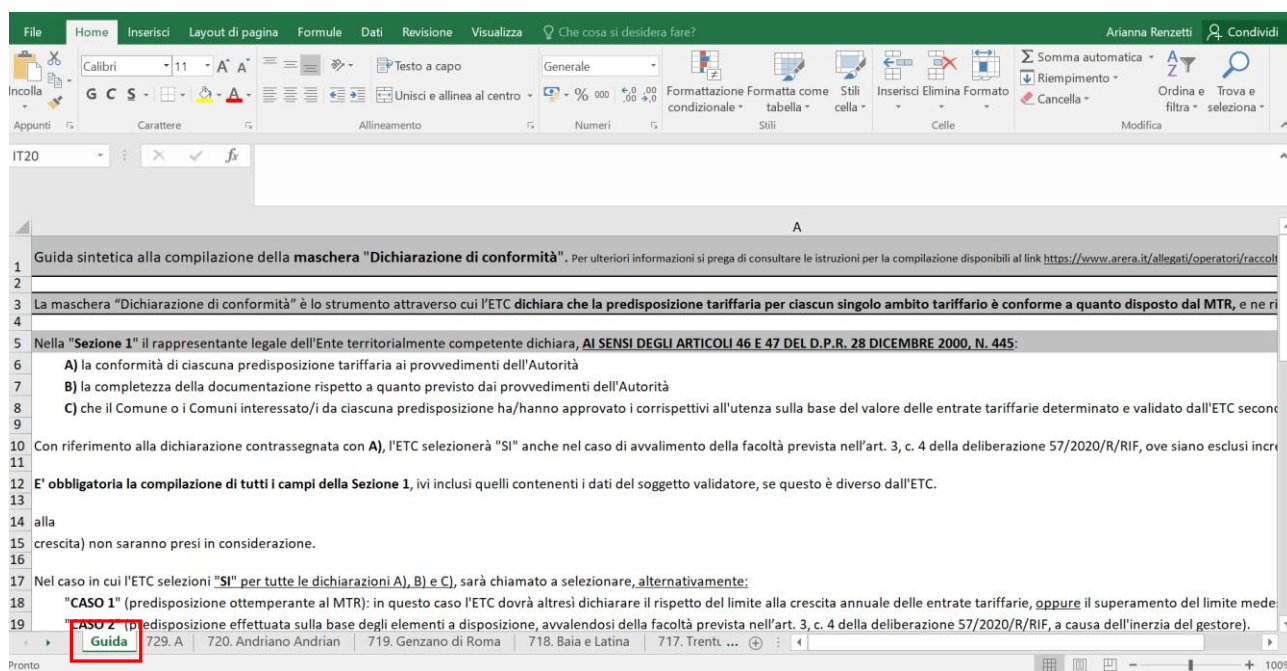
File Home Inserisci Layout di pagina Formule Dati Revisione Visualizza Che cosa si desidera fare? Arianna Renzetti Condividi

Incolla Calibri 11 A A Testo a capo Generale Formattazione condizionale Formatta come tabella Stili cella Inserisci Elimina Formato Somma automatica Riempimento Cancella Ordina e filtra Trova e seleziona

G C S Unisci e allinea al centro % 000 ,0 ,00

Appunti Carattere Allineamento Numeri Stili Celle Modifica

IT20 fx

A

1 Guida sintetica alla compilazione della **maschera "Dichiarazione di conformità"**. Per ulteriori informazioni si prega di consultare le istruzioni per la compilazione disponibili al link https://www.arera.it/allegati/operatori/raccolt
2
3 La maschera "Dichiarazione di conformità" è lo strumento attraverso cui l'ETC **dichiara che la predisposizione tariffaria per ciascun singolo ambito tariffario è conforme a quanto disposto dal MTR**, e ne ri
4
5 Nella **"Sezione 1"** il rappresentante legale dell'Ente territorialmente competente dichiara, AI SENSI DEGLI ARTICOLI 46 E 47 DEL D.P.R. 28 DICEMBRE 2000, N. 445:
6 **A)** la conformità di ciascuna predisposizione tariffaria ai provvedimenti dell'Autorità
7 **B)** la completezza della documentazione rispetto a quanto previsto dai provvedimenti dell'Autorità
8 **C)** che il Comune o i Comuni interessato/i da ciascuna predisposizione ha/hanno approvato i corrispettivi all'utenza sulla base del valore delle entrate tariffarie determinato e validato dall'ETC second
9
10 Con riferimento alla dichiarazione contrassegnata con **A)**, l'ETC selezionerà "SI" anche nel caso di avvalimento della facoltà prevista nell'art. 3, c. 4 della deliberazione 57/2020/R/RIF, ove siano esclusi incre
11
12 **E' obbligatoria la compilazione di tutti i campi della Sezione 1**, ivi inclusi quelli contenenti i dati del soggetto validatore, se questo è diverso dall'ETC.
13
14 alla
15 crescita) non saranno presi in considerazione.
16
17 Nel caso in cui l'ETC selezioni **"SI"** per tutte le dichiarazioni A), B) e C), sarà chiamato a selezionare, alternativamente:
18 **"CASO 1"** (predisposizione ottemperante al MTR): in questo caso l'ETC dovrà altresì dichiarare il rispetto del limite alla crescita annuale delle entrate tariffarie, oppure il superamento del limite mede
19 **"CASO 2"** (predisposizione effettuata sulla base degli elementi a disposizione, avvalendosi della facoltà prevista nell'art. 3, c. 4 della deliberazione 57/2020/R/RIF, a causa dell'inerzia del gestore).

Guida 729. A 720. Andriano Andrian 719. Genzano di Roma 718. Baia e Latina 717. Trentu ...

Pronto 100